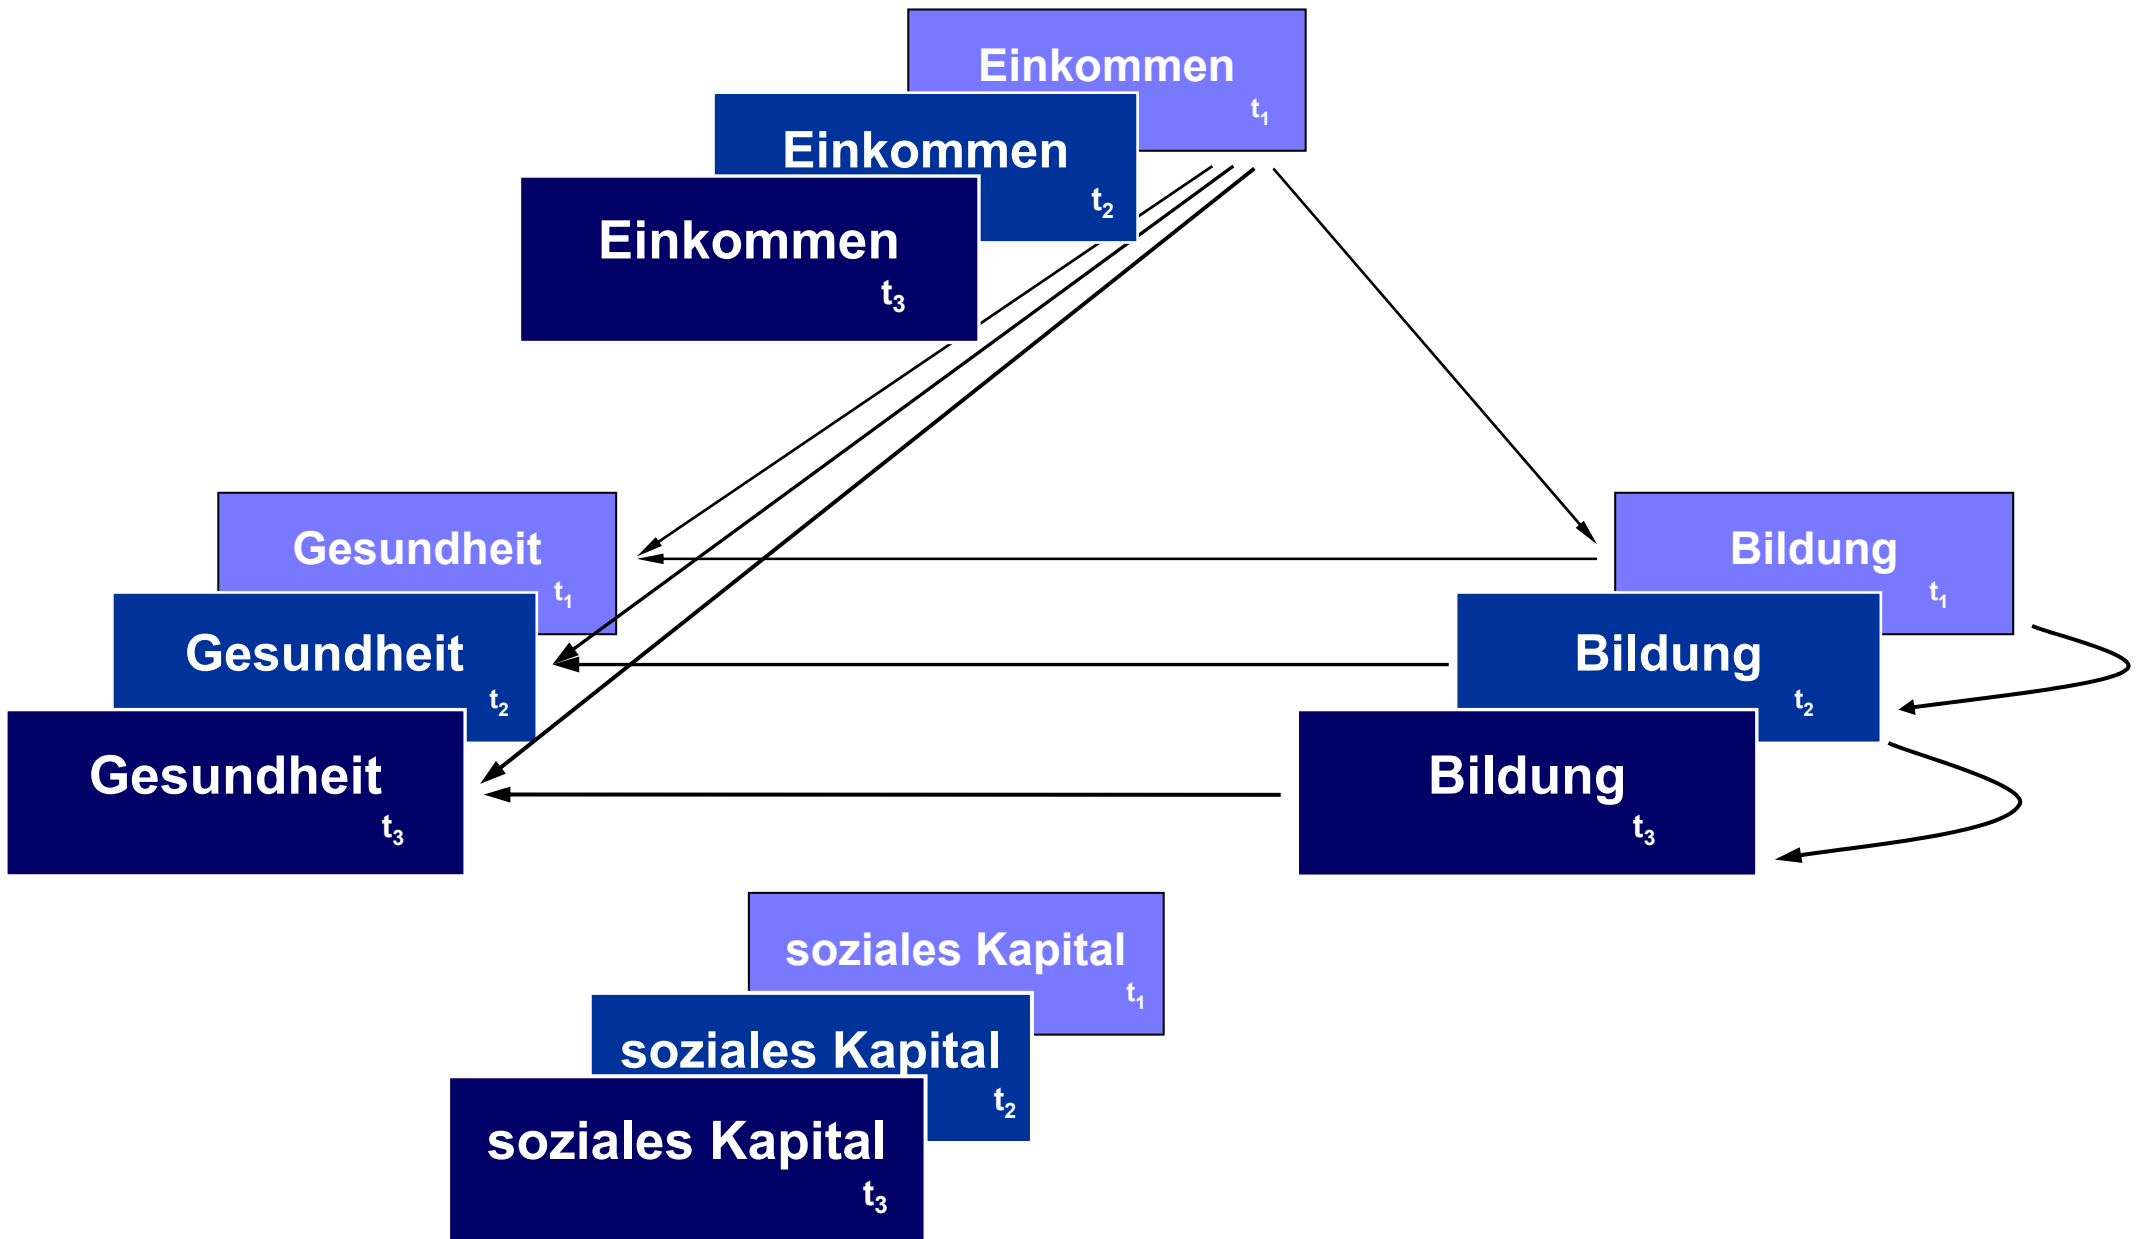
Einkommen $t_1$

Einkommen $t_2$

Einkommen $t_3$

Gesundheit $t_1$

Gesundheit $t_2$

Gesundheit $t_3$

Bildung $t_1$

Bildung $t_2$

Bildung $t_3$

soziales Kapital $t_1$

soziales Kapital $t_2$

soziales Kapital $t_3$